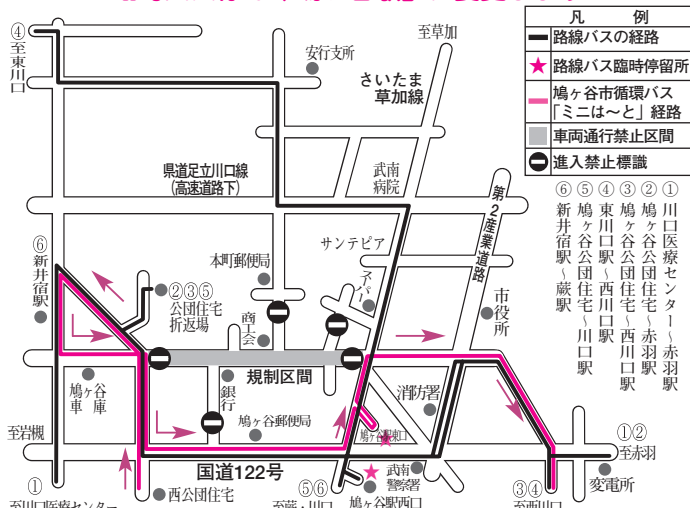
凡　例
路線バスの経路
路線バス臨時停留所
鳩ヶ谷市循環バス「ミニは～と」経路
車両通行禁止区間
進入禁止標識

④至東川口
安行支所
至草加
さいたま草加線
県道足立川口線(高速道路下)
武南病院
第2産業道路
サンテピア
本町郵便局
スーパー
⑥新井宿駅
②③⑤公団住宅折返場
商工会
市役所
規制区間
鳩ヶ谷車庫
銀行
消防署
鳩ヶ谷郵便局
鳩ヶ谷本町
至岩槻
国道122号
武南警察署
①至川口医療センター
西公団住宅
⑤⑥至蕨・川口
鳩ヶ谷駅西口
③④至西川口
①②至赤羽
変電所

① 川口医療センター～赤羽駅
② 鳩ヶ谷公団住宅～赤羽駅
③ 鳩ヶ谷公団住宅～西川口駅
④ 東川口駅～西川口駅
⑤ 鳩ヶ谷公団住宅～川口駅
⑥ 新井宿駅～蕨駅